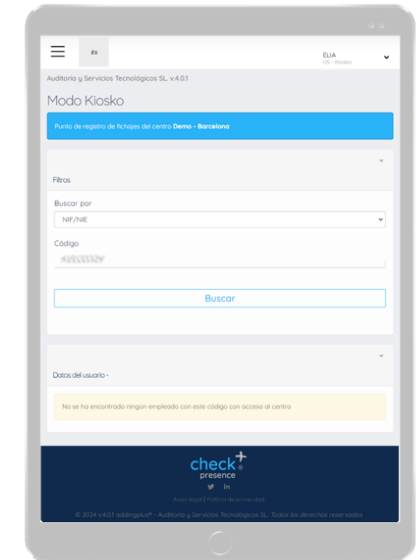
ELIA
US - Kiosko

Auditoria y Servicios Tecnológicos SL. v.4.0.1

Modo Kiosko

Punto de registro de fichajes del centro **Demo - Barcelona**

Filtros

Buscar por

NIF/NIE

Código

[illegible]

Buscar

Datos del usuario -

No se ha encontrado ningún empleado con este código con acceso al centro

check presence

Aviso legal | Política de privacidad

© 2024 v.4.0.1 addingplus® - Auditoria y Servicios Tecnológicos SL. Todos los derechos reservados